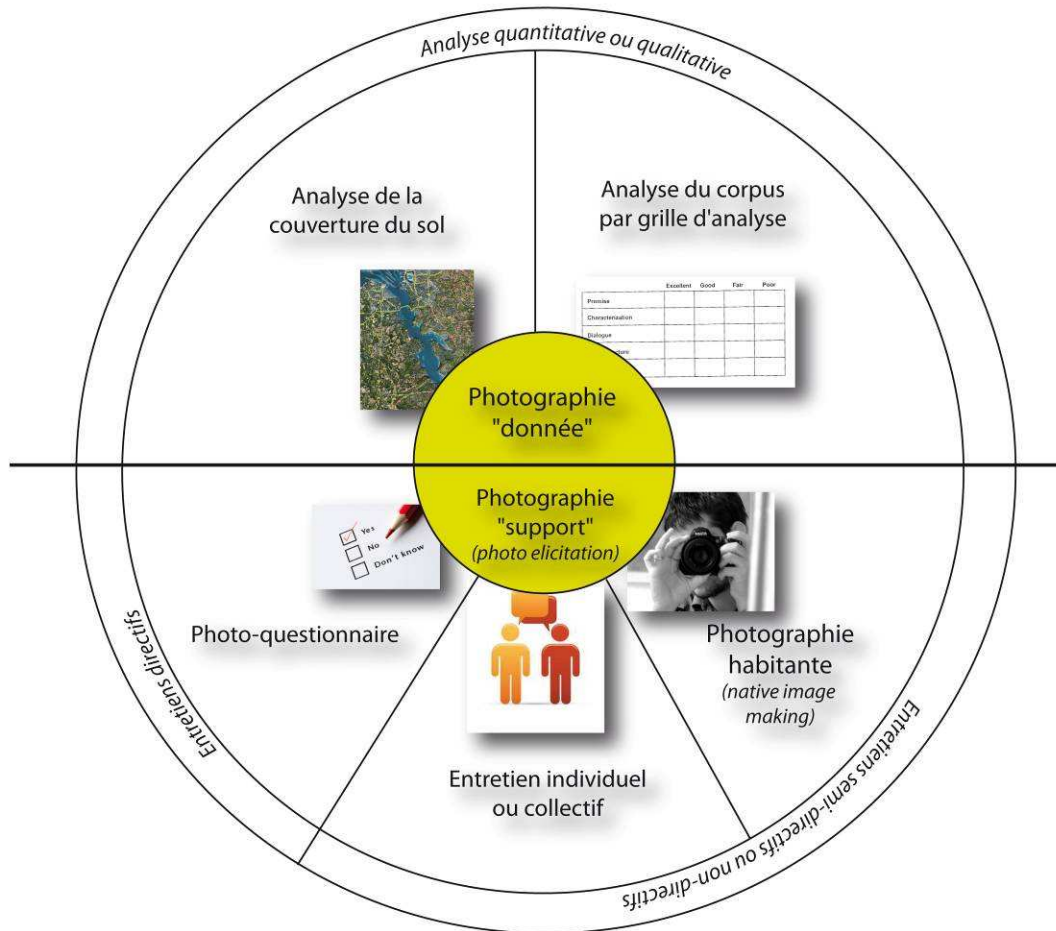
Analyse quantitative ou qualitative

Analyse de la couverture du sol

Analyse du corpus par grille d'analyse

| | Excellent | Good | Fair | Poor |
|---|---|---|---|---|
| Premise | | | | |
| Characterisation | | | | |
| Dialogue | | | | |
| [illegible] | | | | |

Photographie "donnée"

Photographie "support" (photo elicitation)

Yes
No
Don't know

Photo-questionnaire

Photographie habitante (native image making)

Entretien individuel ou collectif

Entretiens directifs

Entretiens semi-directifs ou non-directifs